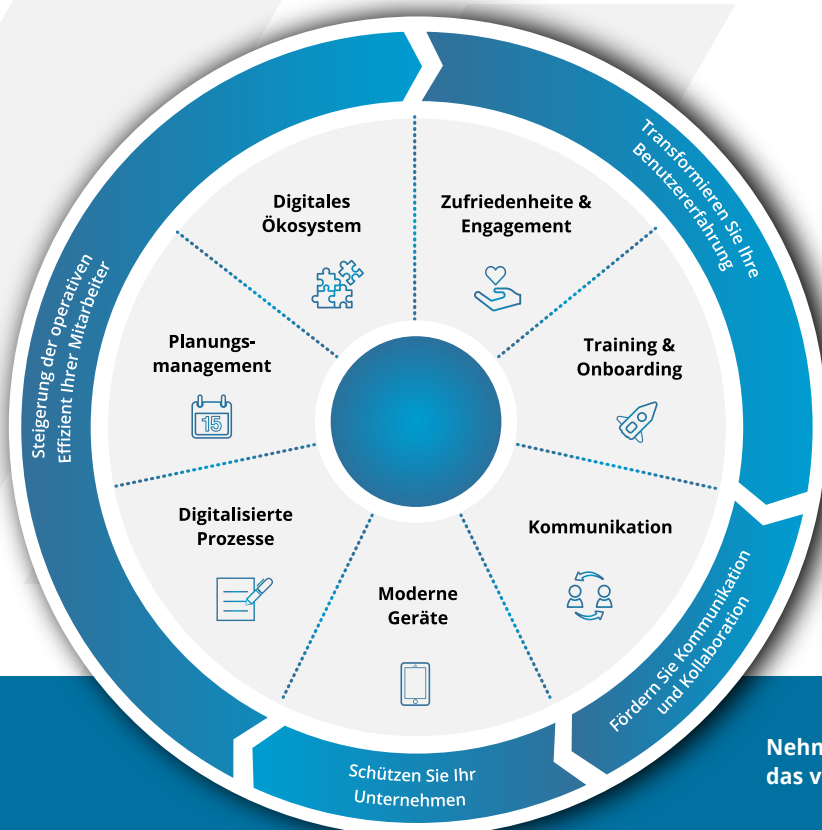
Transformieren Sie Ihre Benutzererfahrung

Steigerung der operativen Effizient Ihrer Mitarbeiter

Digitales Ökosystem

Zufriedenheite & Engagement

Planungs-management

15

Training & Onboarding

Digitalisierte Prozesse

Kommunikation

Moderne Geräte

Fördern Sie Kommunikation und Kollaboration

Schützen Sie Ihr Unternehmen

Nehm
das v